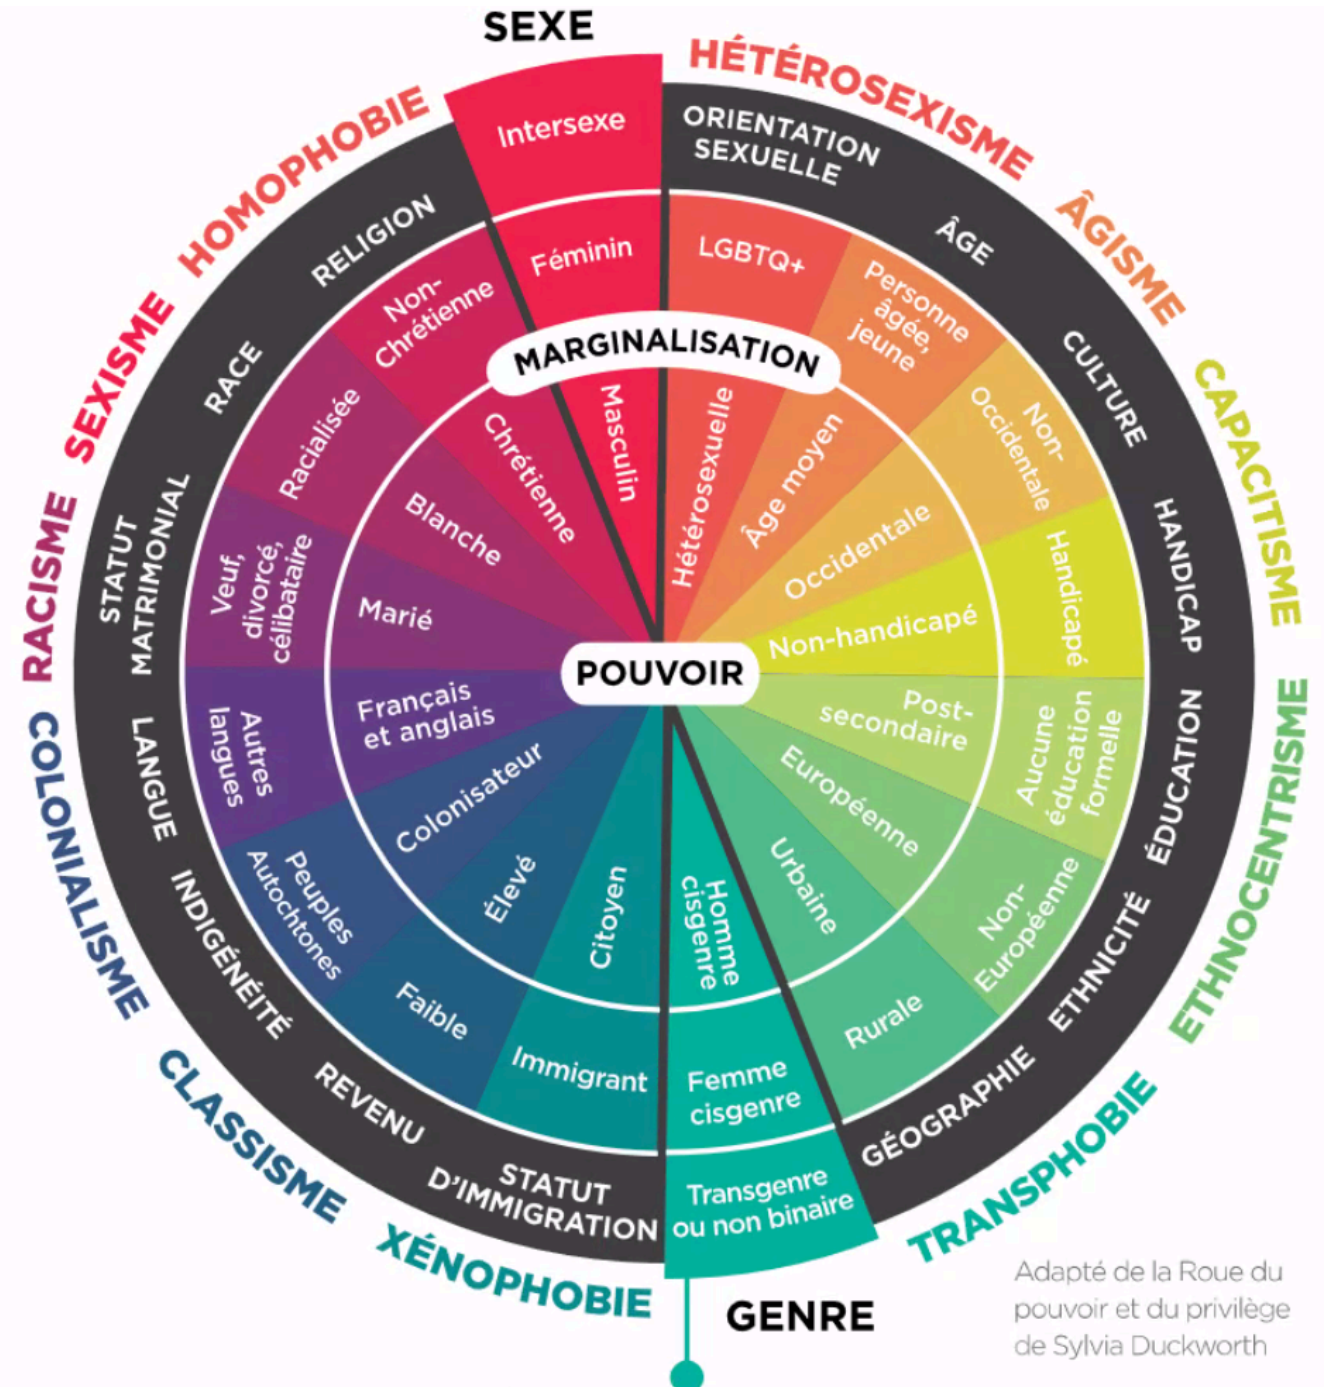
SEXE

HÉTÉROSEXISME
ORIENTATION SEXUELLE
LGBTQ+
Hétérosexuelle

ÂGISME
ÂGE
Personne âgée, jeune
Âge moyen

CAPACITISME
CULTURE
Non-Occidentale
Occidentale

HANDICAP
Handicapé
Non-handicapé

ÉDUCATION
Aucune éducation formelle
Post-secondaire

ETHNOCENTRISME
ETHNICITÉ
Non-Européenne
Européenne

GÉOGRAPHIE
Rurale
Urbaine

TRANSPHOBIE
Transgenre ou non binaire
Femme cisgenre
Homme cisgenre

GENRE

XÉNOPHOBIE
STATUT D'IMMIGRATION
Immigrant
Citoyen

CLASSISME
REVENU
Faible
Élevé

COLONIALISME
INDIGÉNÉITÉ
Peuples Autochtones
Colonisateur

LANGUE
Autres langues
Français et anglais

RACISME
STATUT MATRIMONIAL
Veuf, divorcé, célibataire
Marié

SEXISME
RACE
Racialisée
Blanche

HOMOPHOBIE
RELIGION
Non-Chrétienne
Chrétienne

Intersexe
Féminin
Masculin

MARGINALISATION
POUVOIR

Adapté de la Roue du pouvoir et du privilège de Sylvia Duckworth